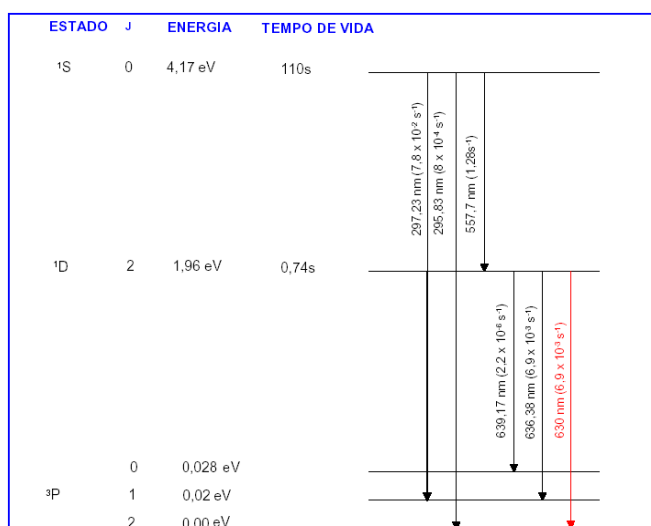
| ESTADO | J | ENERGIA | TEMPO DE VIDA |
|---|---|---|---|
| $^1S$ | 0 | 4,17 eV | 110s |
| $^1D$ | 2 | 1,96 eV | 0,74s |
|  | 0 | 0,028 eV |  |
| $^3P$ | 1 | 0,02 eV |  |
|  | 2 | 0,00 eV |  |

297,23 nm ($7,8 \times 10^{-2}$ $s^{-1}$)

295,83 nm ($8 \times 10^{-4}$ $s^{-1}$)

557,7 nm ($1,28 s^{-1}$)

639,17 nm ($2,2 \times 10^{-6}$ $s^{-1}$)

636,38 nm ($6,9 \times 10^{-3}$ $s^{-1}$)

630 nm ($6,9 \times 10^{-3}$ $s^{-1}$)